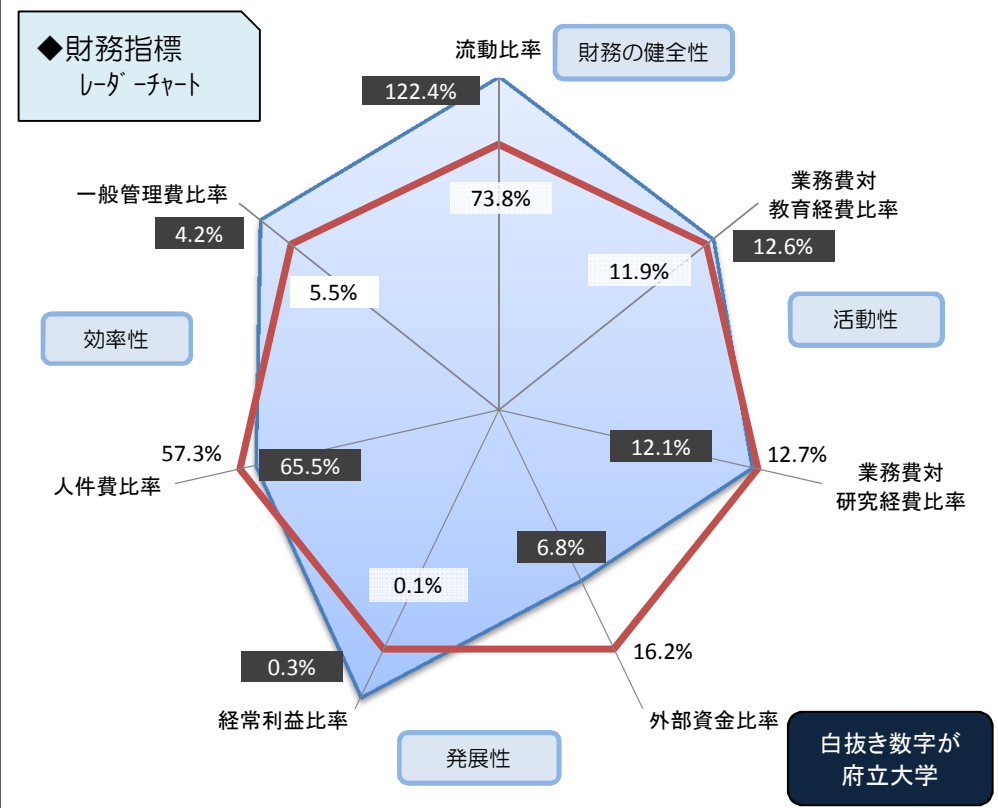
◆財務指標
レーダーチャート

流動比率
財務の健全性
122.4%
73.8%
業務費対
教育経費比率
12.6%
11.9%
活動性
一般管理費比率
4.2%
5.5%
効率性
57.3%
人件費比率
65.5%
12.1%
12.7%
業務費対
研究経費比率
6.8%
0.1%
0.3%
16.2%
経常利益比率
外部資金比率
発展性
白抜き数字が
府立大学